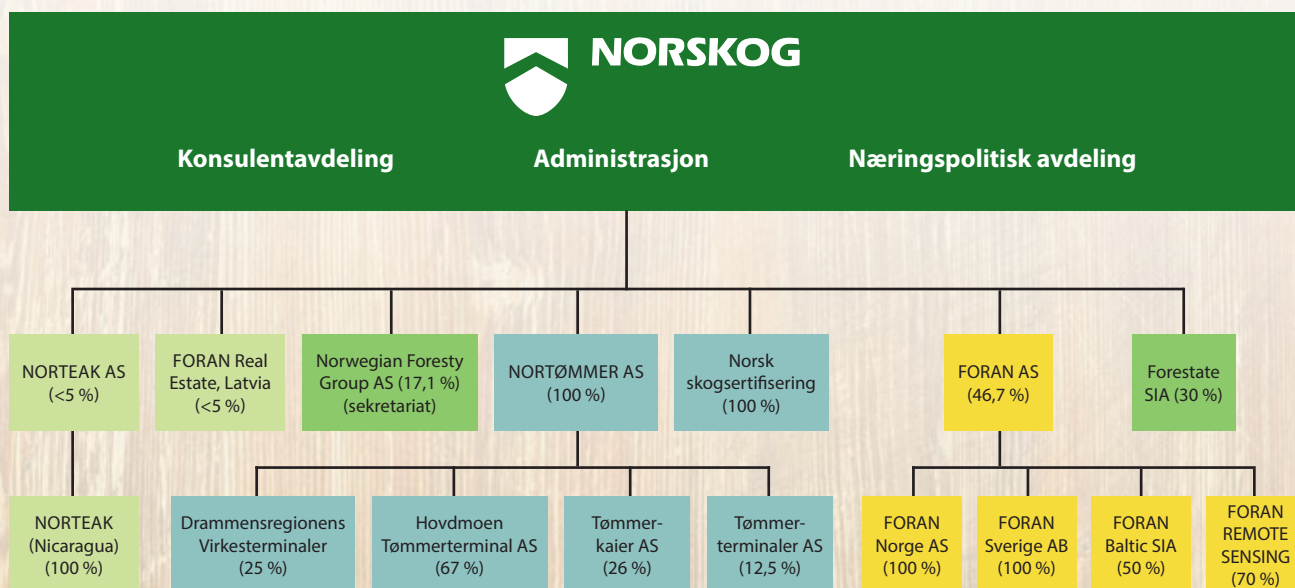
NORSKOG

Konsulentavdeling

Administrasjon

Næringspolitisk avdeling

NORTEAK AS (<5 %)

FORAN Real Estate, Latvia (<5 %)

Norwegian Foresty Group AS (17,1 %) (sekretariat)

NORTØMMER AS (100 %)

Norsk skogsertifisering (100 %)

FORAN AS (46,7 %)

Forestate SIA (30 %)

NORTEAK (Nicaragua) (100 %)

Drammensregionens Virkesterminaler (25 %)

Hovdmoen Tømmerterminal AS (67 %)

Tømmerkaier AS (26 %)

Tømmerterminaler AS (12,5 %)

FORAN Norge AS (100 %)

FORAN Sverige AB (100 %)

FORAN Baltic SIA (50 %)

FORAN REMOTE SENSING (70 %)